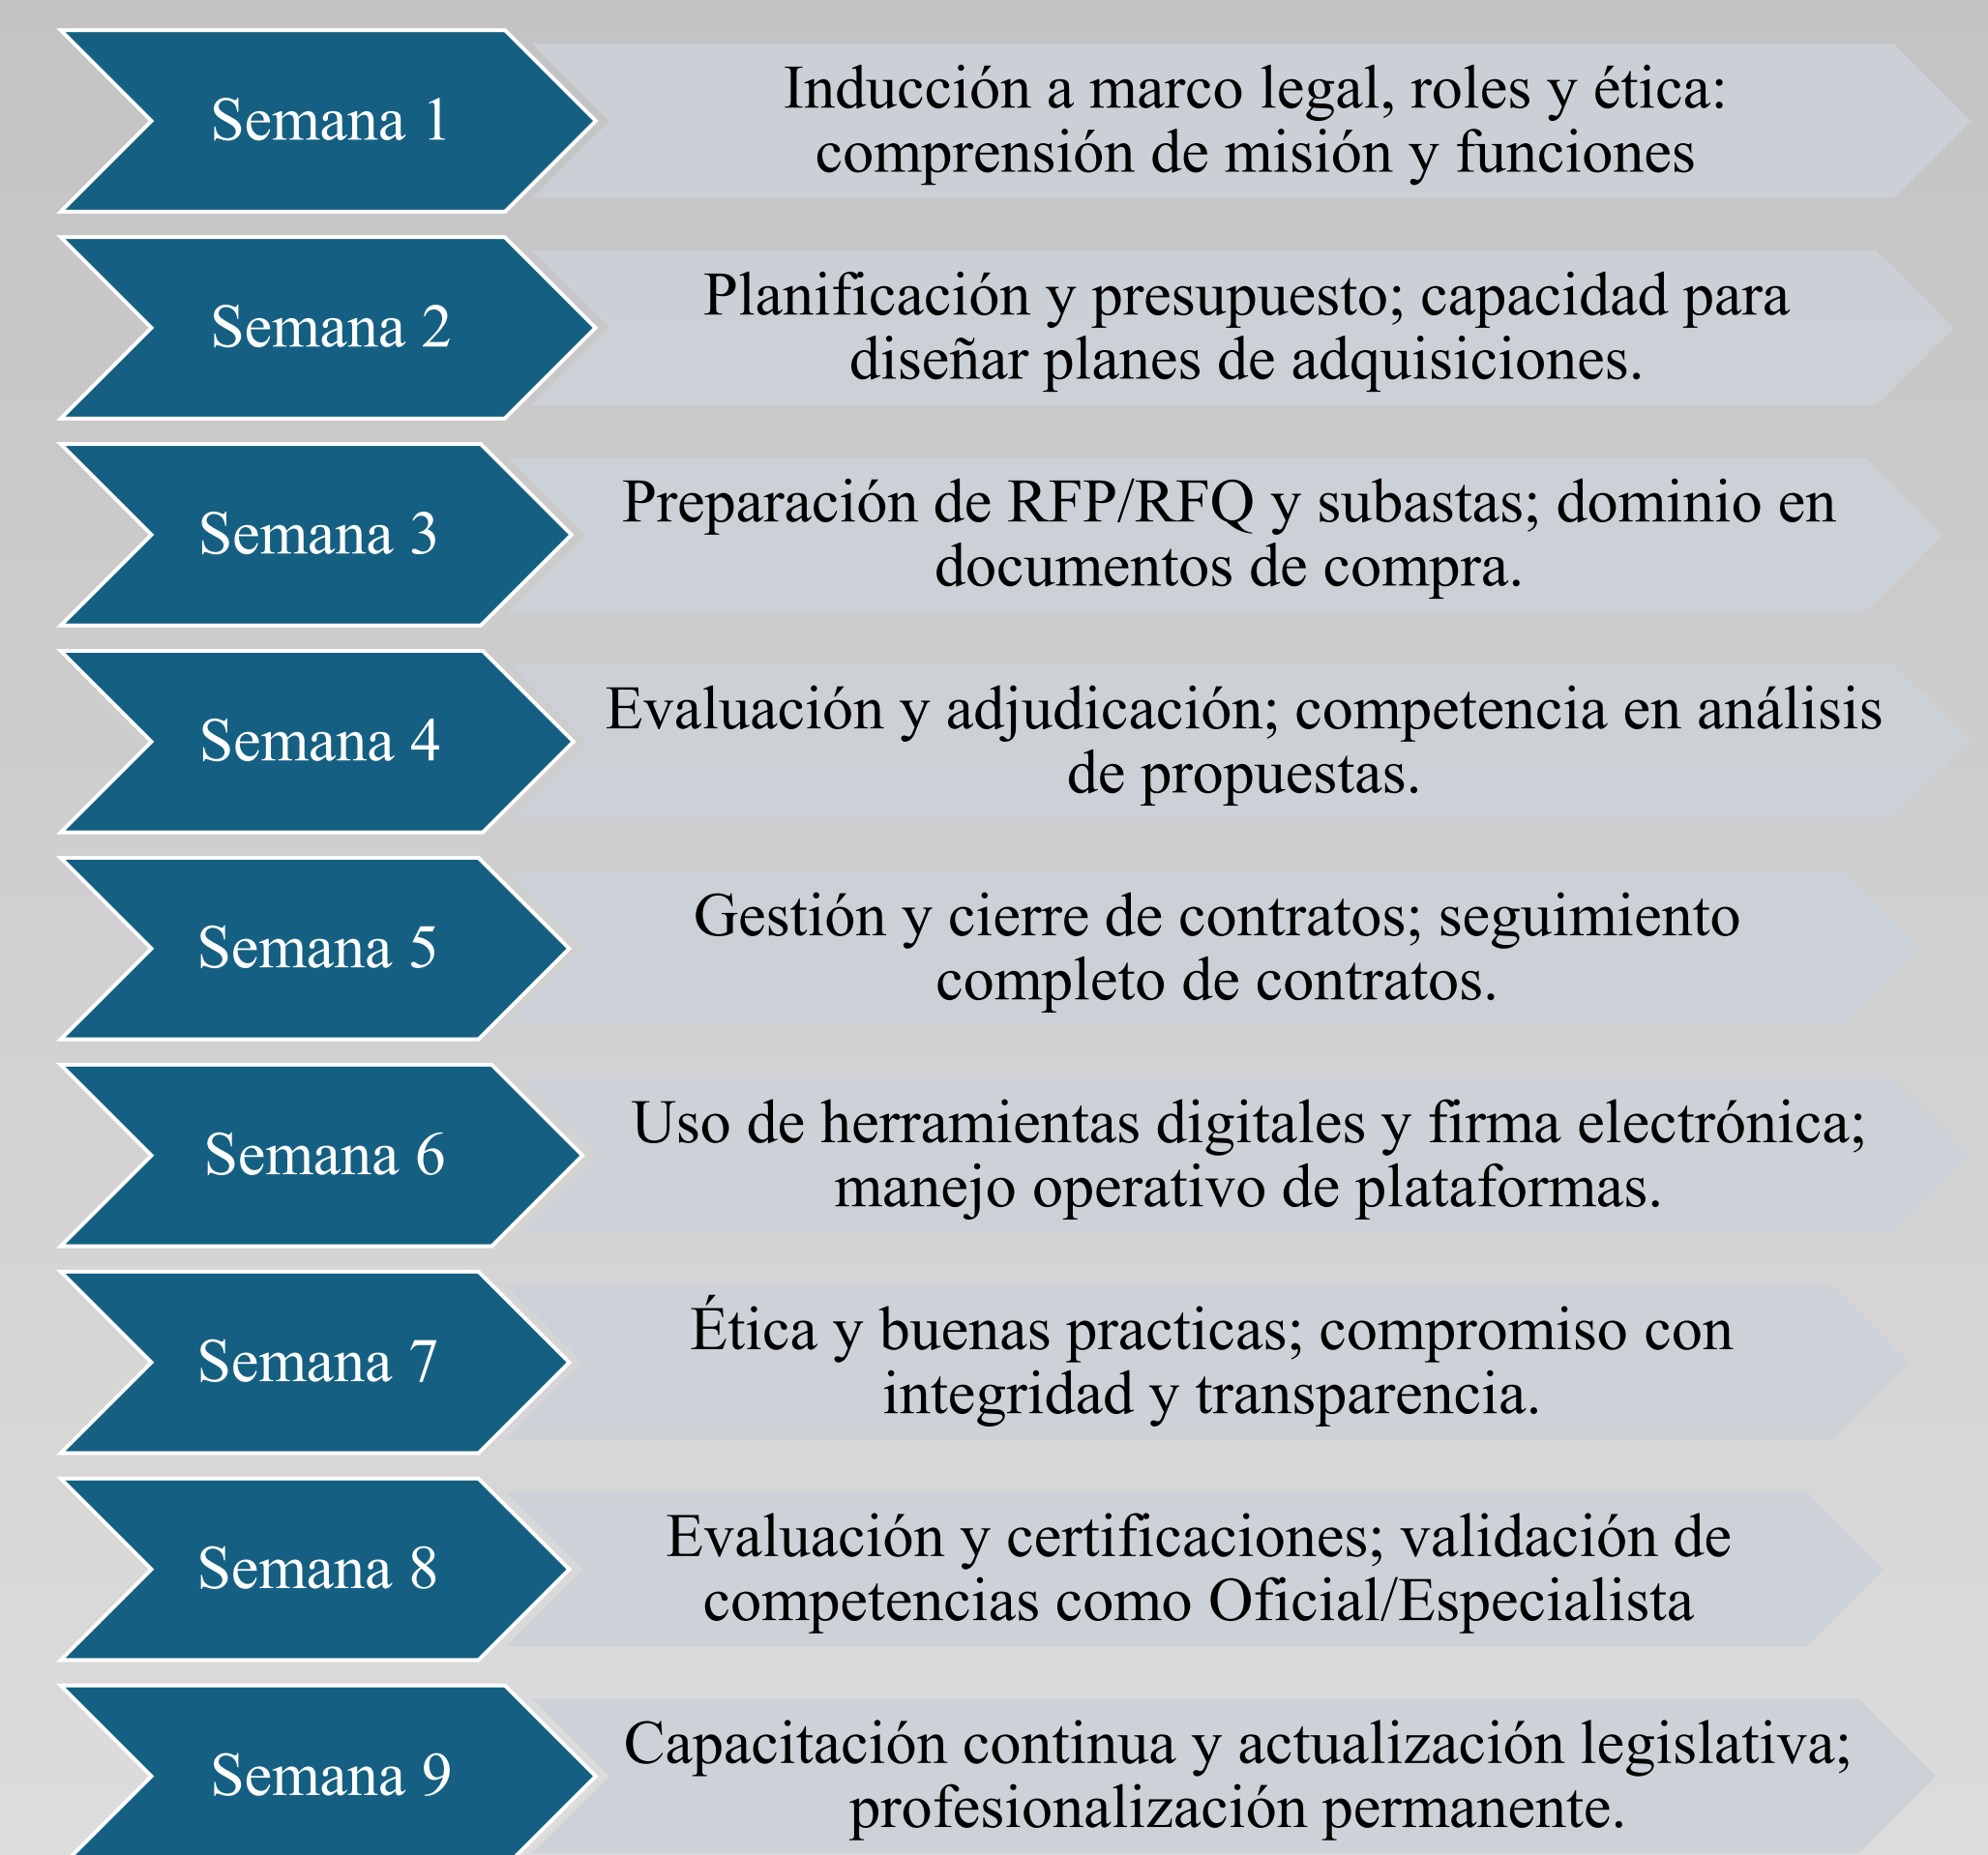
Semana 1
Inducción a marco legal, roles y ética: comprensión de misión y funciones

Semana 2
Planificación y presupuesto; capacidad para diseñar planes de adquisiciones.

Semana 3
Preparación de RFP/RFQ y subastas; dominio en documentos de compra.

Semana 4
Evaluación y adjudicación; competencia en análisis de propuestas.

Semana 5
Gestión y cierre de contratos; seguimiento completo de contratos.

Semana 6
Uso de herramientas digitales y firma electrónica; manejo operativo de plataformas.

Semana 7
Ética y buenas practicas; compromiso con integridad y transparencia.

Semana 8
Evaluación y certificaciones; validación de competencias como Oficial/Especialista

Semana 9
Capacitación continua y actualización legislativa; profesionalización permanente.